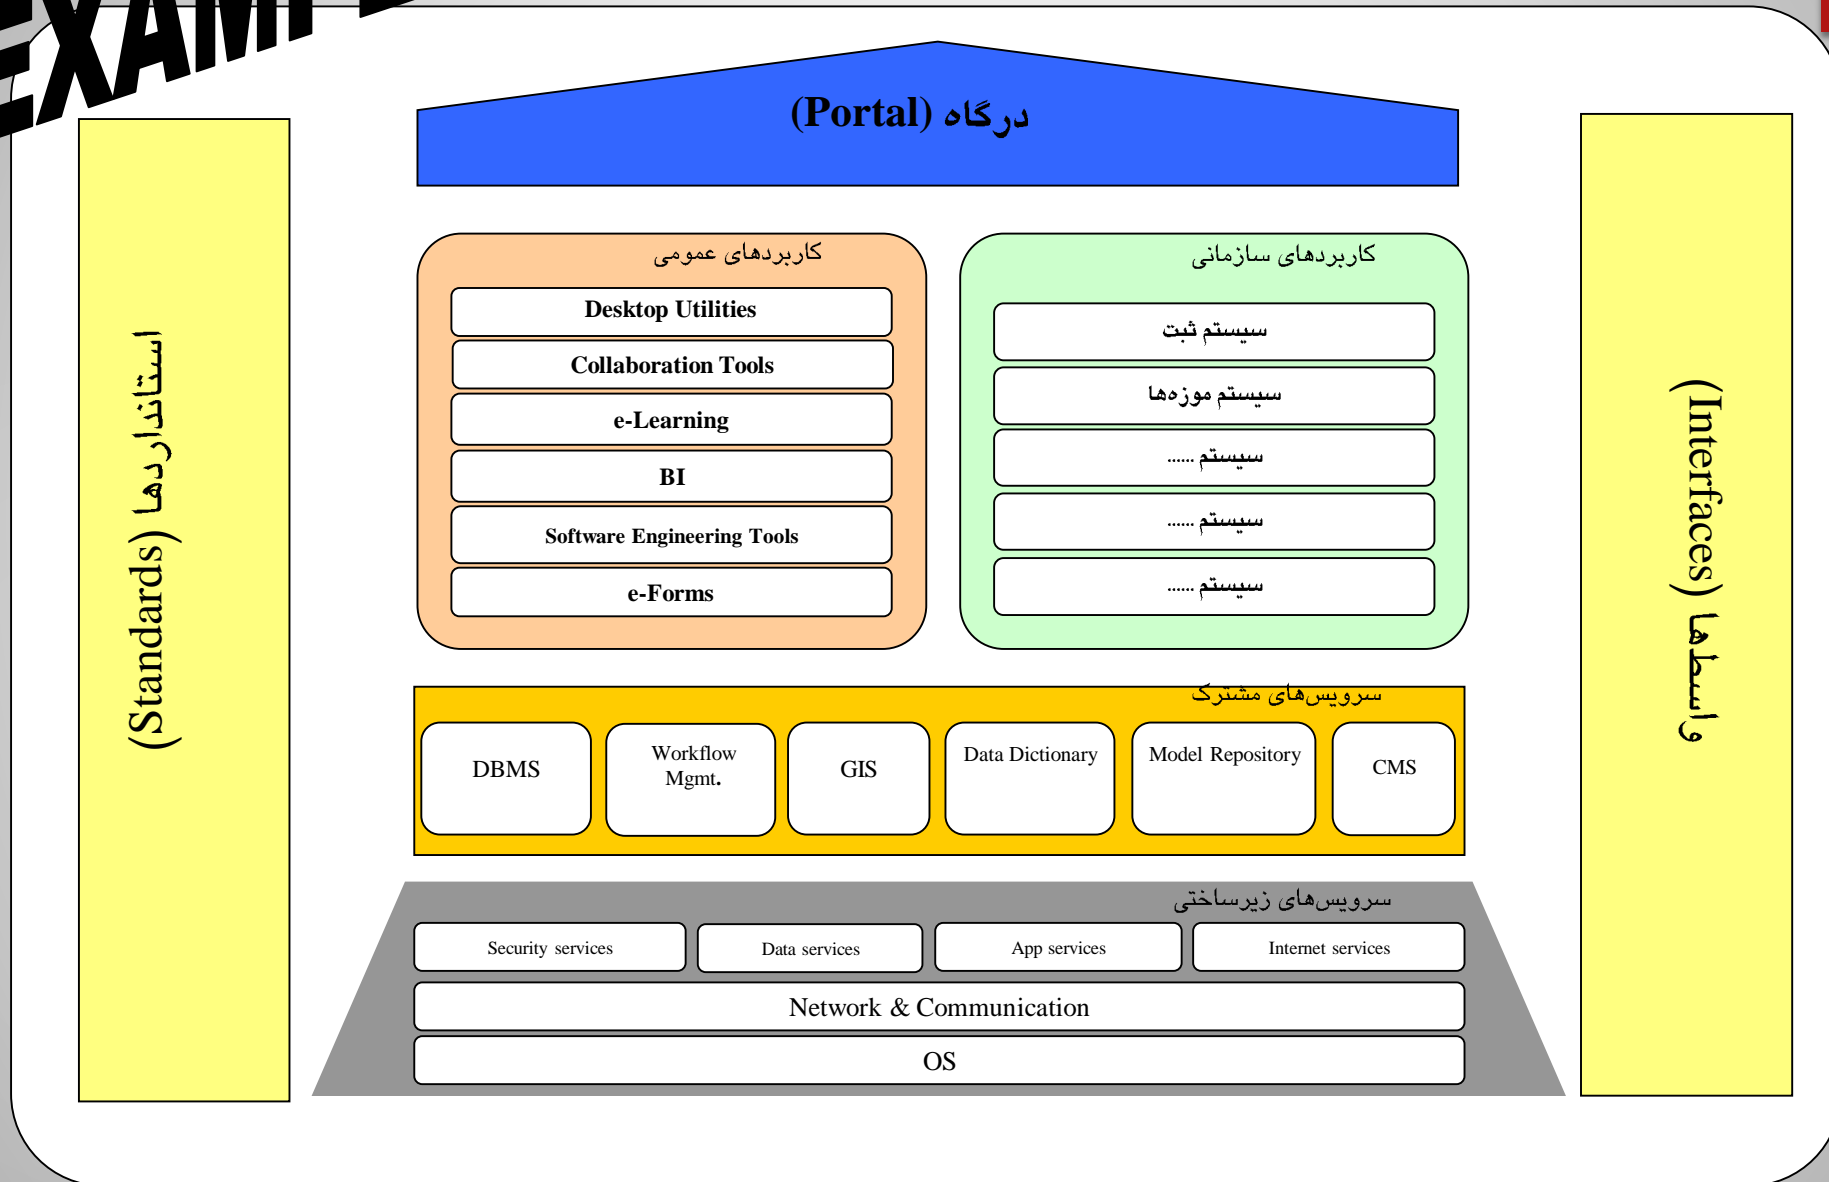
EXAMP

درگاه (Portal)

استانداردها (Standards)

واسطها (Interfaces)

کاربردهای عمومی

Desktop Utilities

Collaboration Tools

e-Learning

BI

Software Engineering Tools

e-Forms

کاربردهای سازمانی

سیستم ثبت

سیستم موزه‌ها

سیستم ......

سیستم ......

سیستم ......

سرویس‌های مشترک

DBMS

Workflow Mgmt.

GIS

Data Dictionary

Model Repository

CMS

سرویس‌های زیرساختی

Security services

Data services

App services

Internet services

Network & Communication

OS